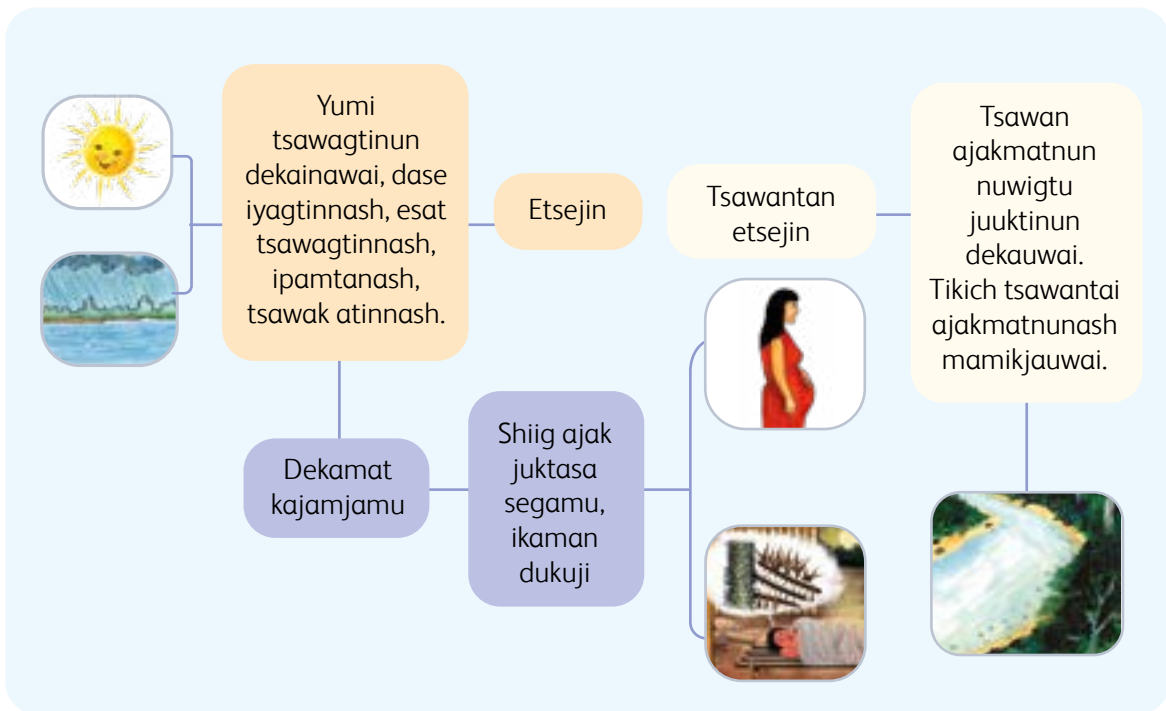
Yumi tsawagtinun dekainawai, dase iyagtinnash, esat tsawagtinnash, ipamtanash, tsawak atinnash.

Etsejin

Tsawantan etsejin

Tsawan ajakmatnun nuwigtu juuktinun dekauwai. Tikich tsawantai ajakmatnunash mamikjauwai.

Dekamat kajamjamu

Shiig ajak juktasa segamu, ikaman dukuji